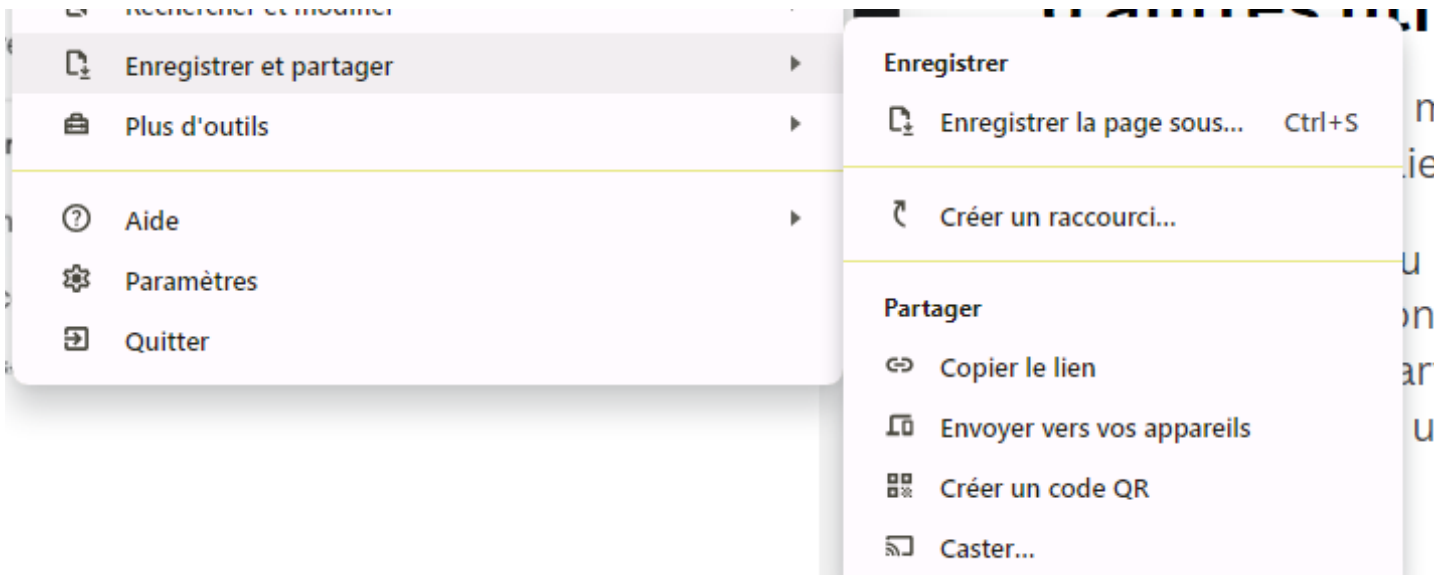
Rechercher et modifier
Enregistrer et partager
Plus d'outils
Aide
Paramètres
Quitter

Enregistrer
Enregistrer la page sous... Ctrl+S
Créer un raccourci...
Partager
Copier le lien
Envoyer vers vos appareils
Créer un code QR
Caster...